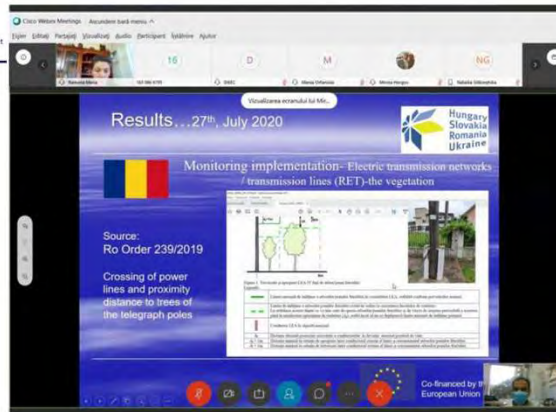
Cisco Webex Meetings  Ascundeți bară meniu ^

Fișier  Editați  Partajați  Vizualizați  Audio  Participant  Ședință  Ajutor

16  D  M  NG

Bancuta Maria  163 345 6735  DIASC  Mesaj Orfanicia  Mircea Horgos  Natalia Odrisobilia

Vizualizarea ecranului lui Mir...

Results…27th, July 2020

Hungary Slovakia Romania Ukraine

Monitoring implementation- Electric transmission networks / transmission lines (RET)-the vegetation

Source: Ro Order 239/2019

Crossing of power lines and proximity distance to trees of the telegraph poles

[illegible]

Co-financed by the European Union